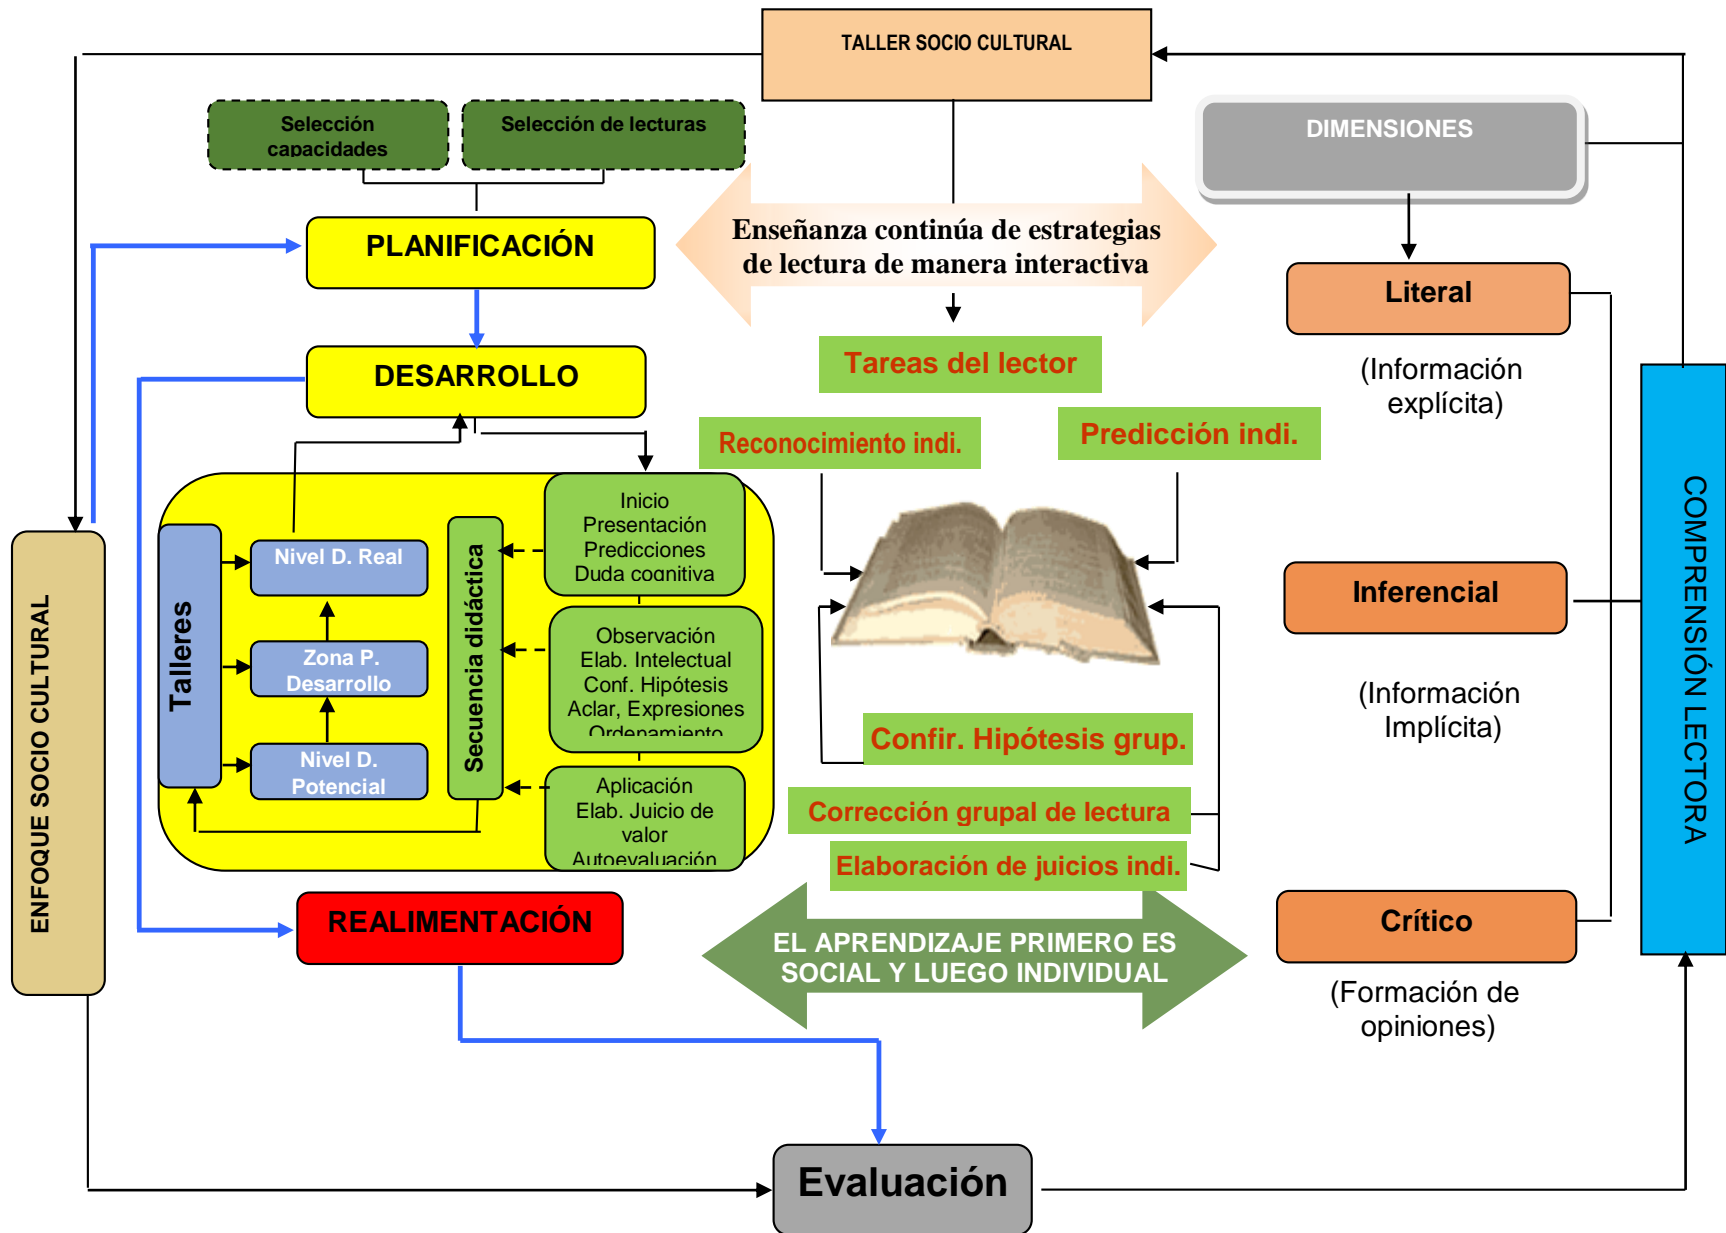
TALLER SOCIO CULTURAL

Selección capacidades

Selección de lecturas

PLANIFICACIÓN

DESARROLLO

Enseñanza continúa de estrategias de lectura de manera interactiva

Tareas del lector

Reconocimiento indi.

Predicción indi.

DIMENSIONES

Literal

(Información explícita)

Inferencial

(Información Implícita)

Crítico

(Formación de opiniones)

COMPRENSIÓN LECTORA

ENFOQUE SOCIO CULTURAL

Talleres

Nivel D. Real

Zona P. Desarrollo

Nivel D. Potencial

Secuencia didáctica

Inicio
Presentación
Predicciones
Duda cognitiva

Observación
Elab. Intelectual
Conf. Hipótesis
Aclar, Expresiones
Ordenamiento

Aplicación
Elab. Juicio de valor
Autoevaluación

Confir. Hipótesis grup.

Corrección grupal de lectura

Elaboración de juicios indi.

REALIMENTACIÓN

EL APRENDIZAJE PRIMERO ES SOCIAL Y LUEGO INDIVIDUAL

Evaluación